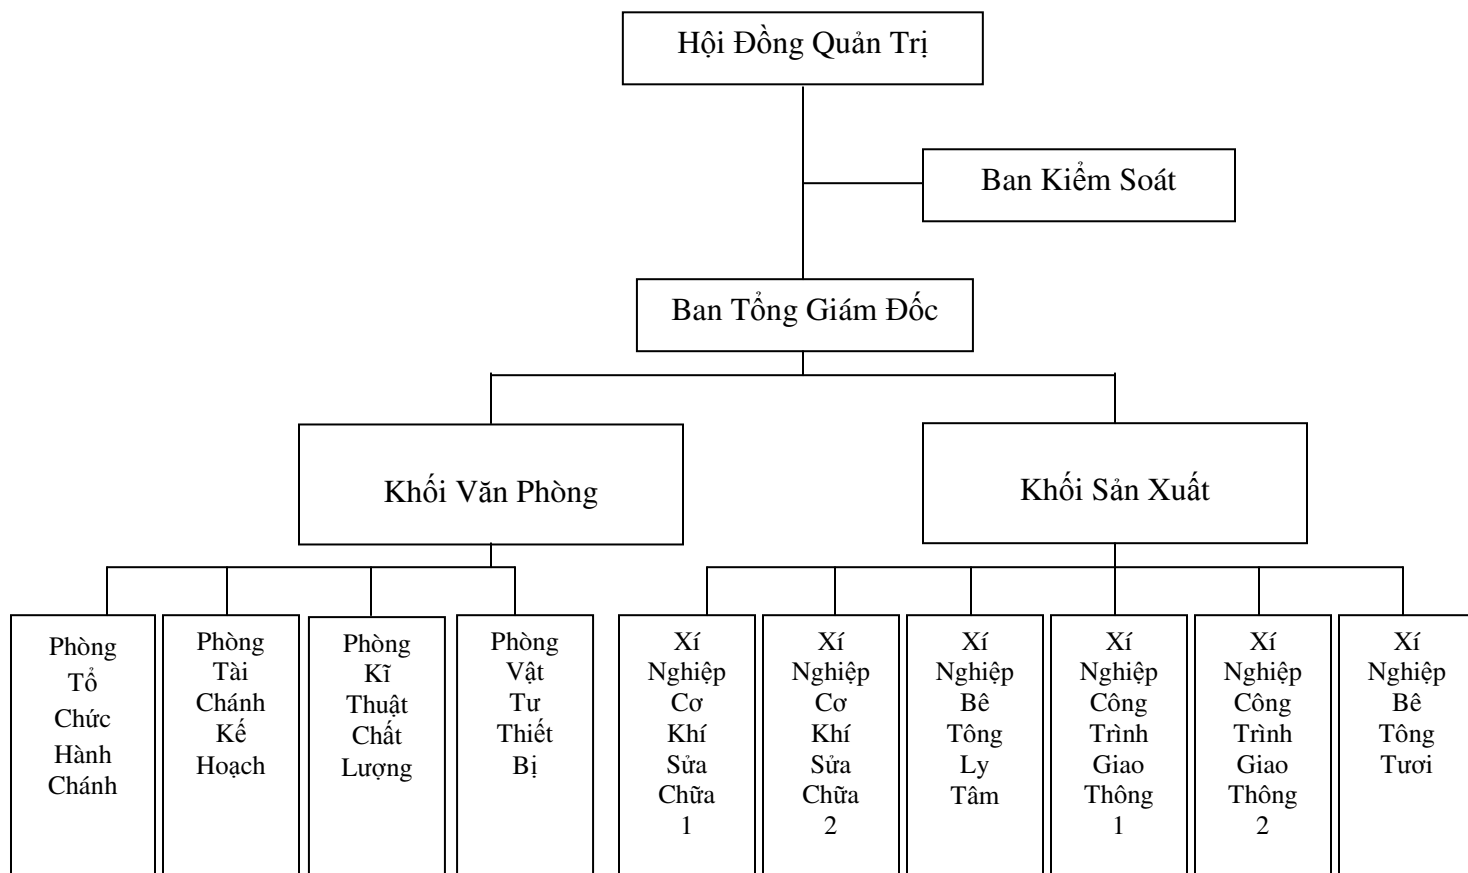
Hội Đồng Quản Trị

Ban Kiểm Soát

Ban Tổng Giám Đốc

Khối Văn Phòng

Khối Sản Xuất

Phòng Tổ Chức Hành Chánh

Phòng Tài Chánh Kế Hoạch

Phòng Kĩ Thuật Chất Lượng

Phòng Vật Tư Thiết Bị

Xí Nghiệp Cơ Khí Sửa Chữa 1

Xí Nghiệp Cơ Khí Sửa Chữa 2

Xí Nghiệp Bê Tông Ly Tâm

Xí Nghiệp Công Trình Giao Thông 1

Xí Nghiệp Công Trình Giao Thông 2

Xí Nghiệp Bê Tông Tươi